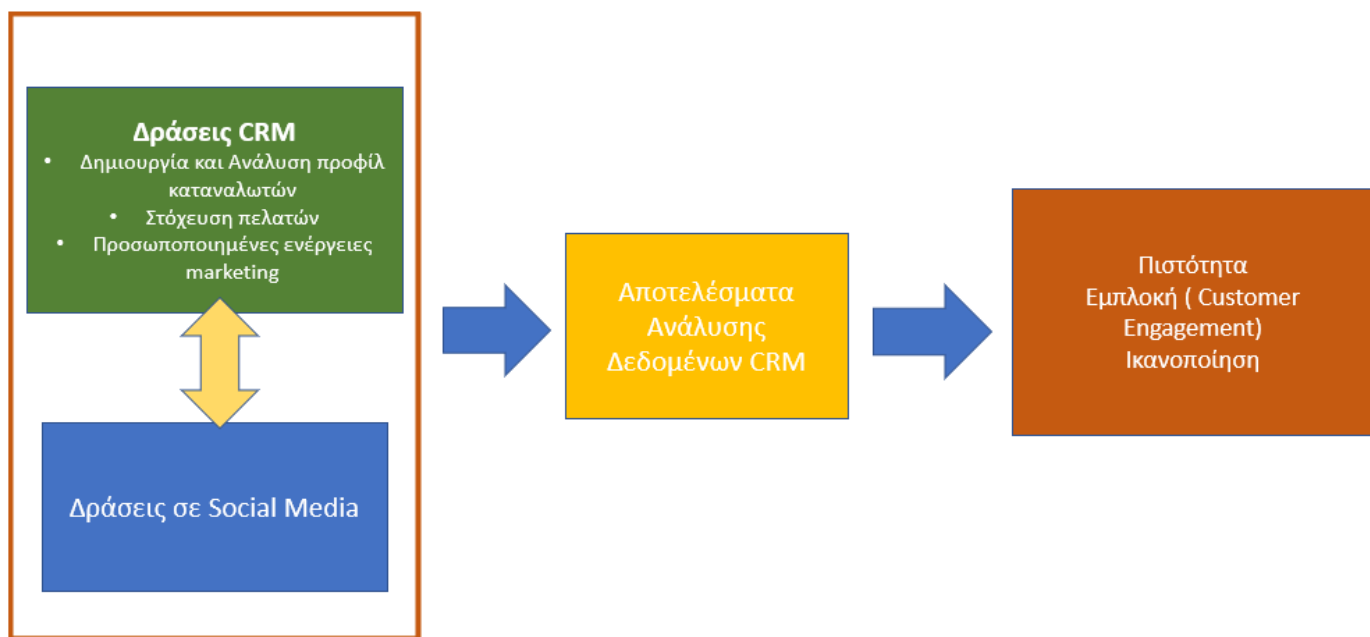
Δράσεις CRM

- Δημιουργία και Ανάλυση προφίλ καταναλωτών
- Στόχευση πελατών
- Προσωποποιημένες ενέργειες marketing

Δράσεις σε Social Media

Αποτελέσματα Ανάλυσης Δεδομένων CRM

Πιστότητα
Εμπλοκή ( Customer Engagement)
Ικανοποίηση